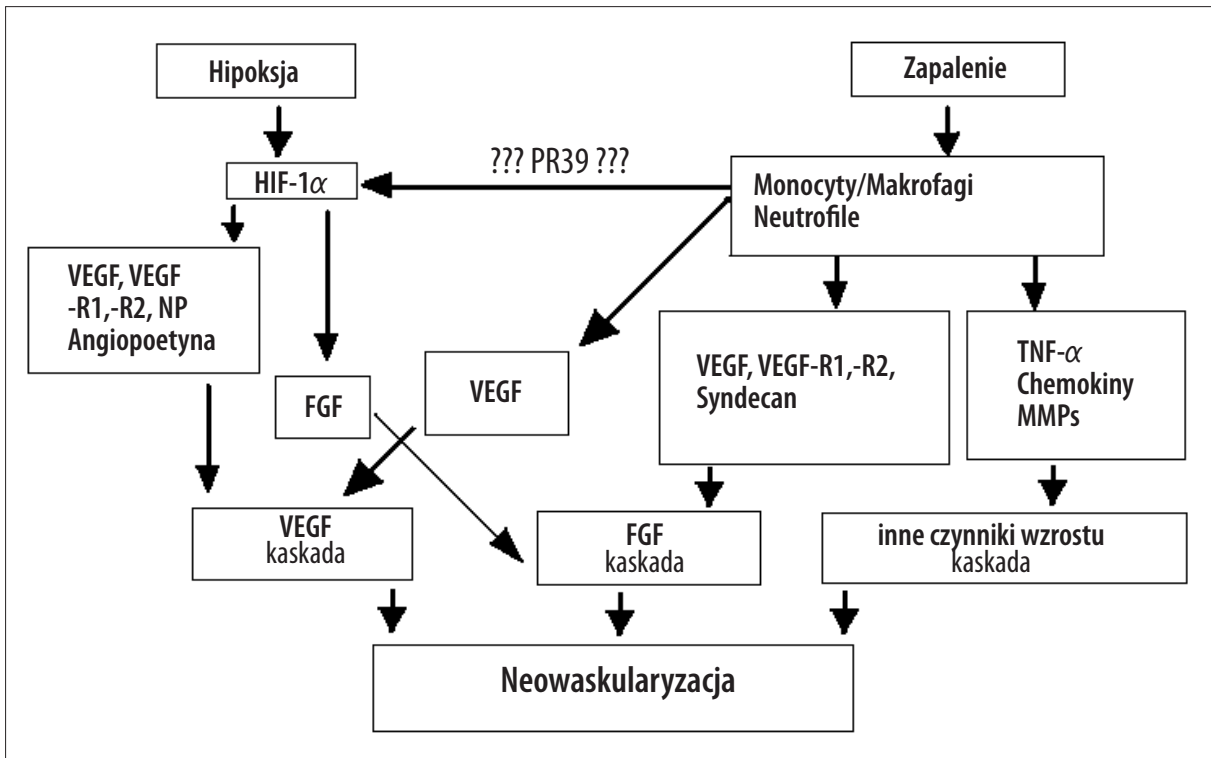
Hipoksja

Zapalenie

HIF-1$\alpha$

??? PR39 ???

Monocyty/Makrofagi Neutrofile

VEGF, VEGF -R1,-R2, NP Angiopoetyna

FGF

VEGF

VEGF, VEGF-R1,-R2, Syndecan

TNF-$\alpha$ Chemokiny MMPs

VEGF kaskada

FGF kaskada

inne czynniki wzrostu kaskada

Neowaskularyzacja